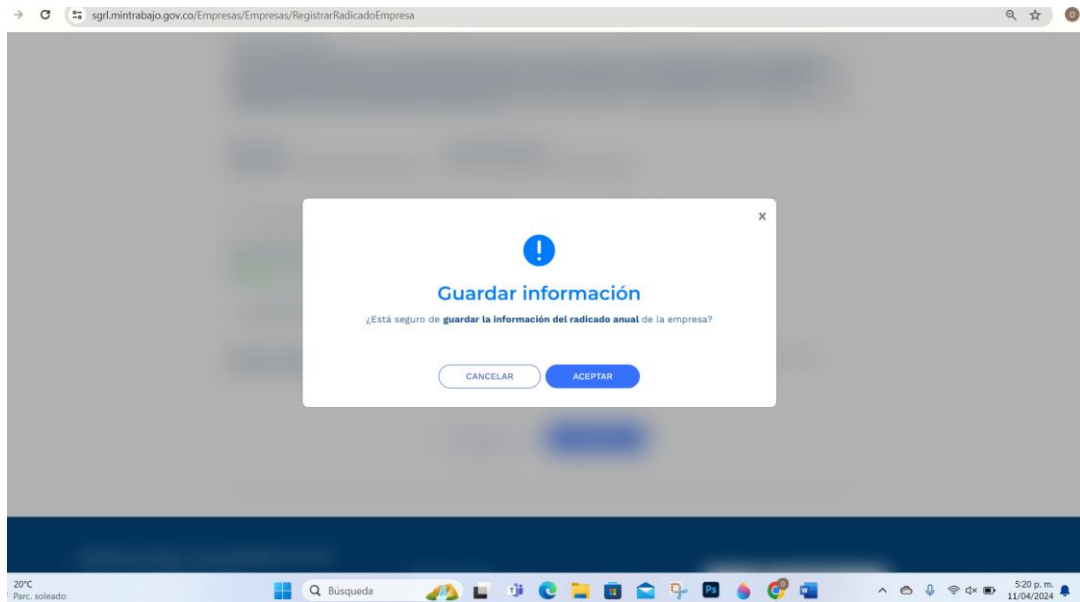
sgrl.mintrabajo.gov.co/Empresas/Empresas/RegistrarRadicadoEmpresa

x

!

Guardar información

¿Está seguro de **guardar la información del radicado anual** de la empresa?

CANCELAR ACEPTAR

20°C
Parc. soleado

Búsqueda

5:20 p. m.
11/04/2024